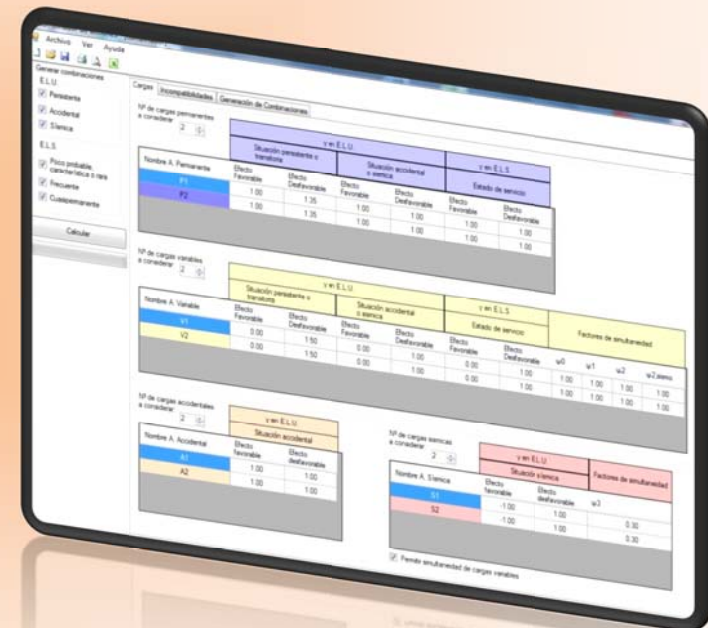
Archivo Ver Ayuda

Generar combinaciones
E.L.U.
Persistente
Accidental
Sísmica
E.L.S.
Poco probable, característica o rara
Frecuente
Cuasipermanente

Calcular

Cargas | Incompatibilidades | Generación de Combinaciones

Nº de cargas permanentes a considerar 2

| Nombre A. Permanente | γ en E.L.U. Situación persistente o transitoria Efecto Favorable | Efecto Desfavorable | Situación accidental o sísmica Efecto Favorable | Efecto Desfavorable | γ en E.L.S. Estado de servicio Efecto Favorable | Efecto Desfavorable |
|---|---|---|---|---|---|---|
| P1 | 1.00 | 1.35 | 1.00 | 1.00 | 1.00 | 1.00 |
| P2 | 1.00 | 1.35 | 1.00 | 1.00 | 1.00 | 1.00 |

Nº de cargas variables a considerar 2

| Nombre A. Variable | γ en E.L.U. Situación persistente o transitoria Efecto Favorable | Efecto Desfavorable | Situación accidental o sísmica Efecto Favorable | Efecto Desfavorable | γ en E.L.S. Estado de servicio Efecto Favorable | Efecto Desfavorable | Factores de simultaneidad ψ0 | ψ1 | ψ2 | ψ2,sísmico |
|---|---|---|---|---|---|---|---|---|---|---|
| V1 | 0.00 | 1.50 | 0.00 | 1.00 | 0.00 | 1.00 | 1.00 | 1.00 | 1.00 | 1.00 |
| V2 | 0.00 | 1.50 | 0.00 | 1.00 | 0.00 | 1.00 | 1.00 | 1.00 | 1.00 | 1.00 |

Nº de cargas accidentales a considerar 2

| Nombre A. Accidental | γ en E.L.U. Situación accidental Efecto favorable | Efecto desfavorable |
|---|---|---|
| A1 | 1.00 | 1.00 |
| A2 | 1.00 | 1.00 |

Nº de cargas sísmicas a considerar 2

| Nombre A. Sísmica | γ en E.L.U. Situación sísmica Efecto favorable | Efecto desfavorable | Factores de simultaneidad ψ2 |
|---|---|---|---|
| S1 | -1.00 | 1.00 | 0.30 |
| S2 | -1.00 | 1.00 | 0.30 |

Permitir simultaneidad de cargas variables